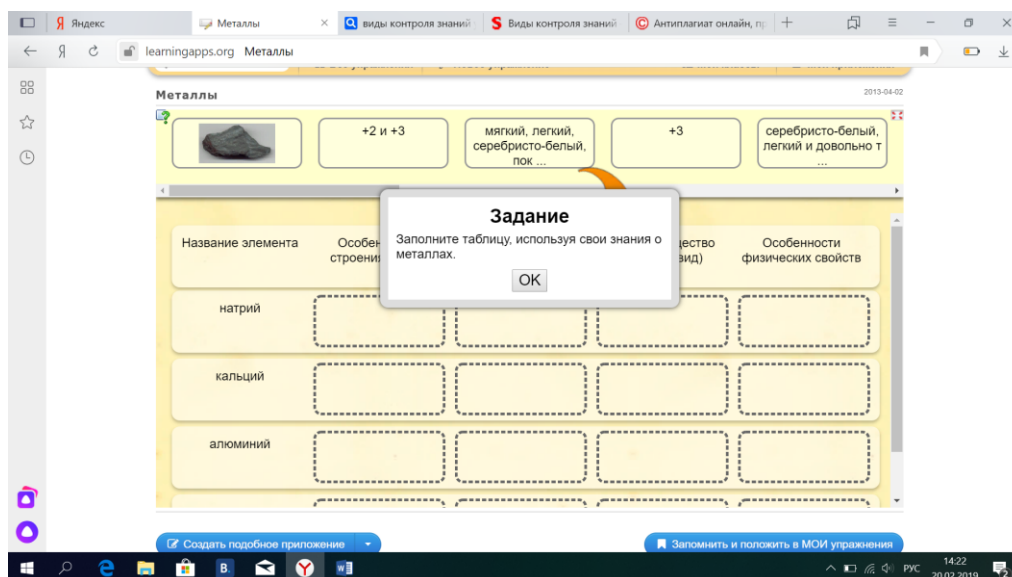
Яндекс | Металлы | виды контроля знаний | Виды контроля знаний | Антиплагиат онлайн, пр

learningapps.org Металлы

Металлы

2013-04-02

+2 и +3

мягкий, легкий, серебристо-белый, пок ...

+3

серебристо-белый, легкий и довольно т ...

Задание

Заполните таблицу, используя свои знания о металлах.

OK

| Название элемента | Особен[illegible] строени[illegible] | | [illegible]щество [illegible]вид) | Особенности физических свойств |
|---|---|---|---|---|
| натрий | | | | |
| кальций | | | | |
| алюминий | | | | |

Создать подобное приложение

Запомнить и положить в МОИ упражнения

РУС 14:22 20.02.2019